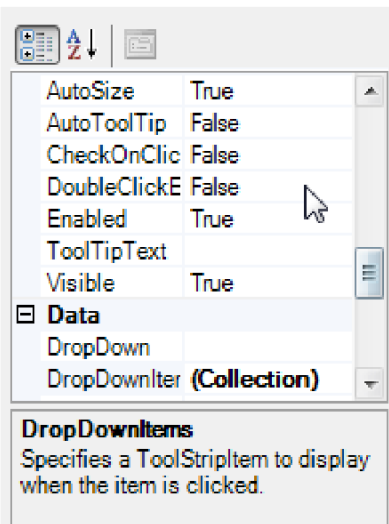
| | |
|---|---|
| AutoSize | True |
| AutoToolTip | False |
| CheckOnClic | False |
| DoubleClickE | False |
| Enabled | True |
| ToolTipText | |
| Visible | True |

⊟ Data

| | |
|---|---|
| DropDown | |
| DropDownIter | (Collection) |

DropDownItems
Specifies a ToolStripItem to display when the item is clicked.